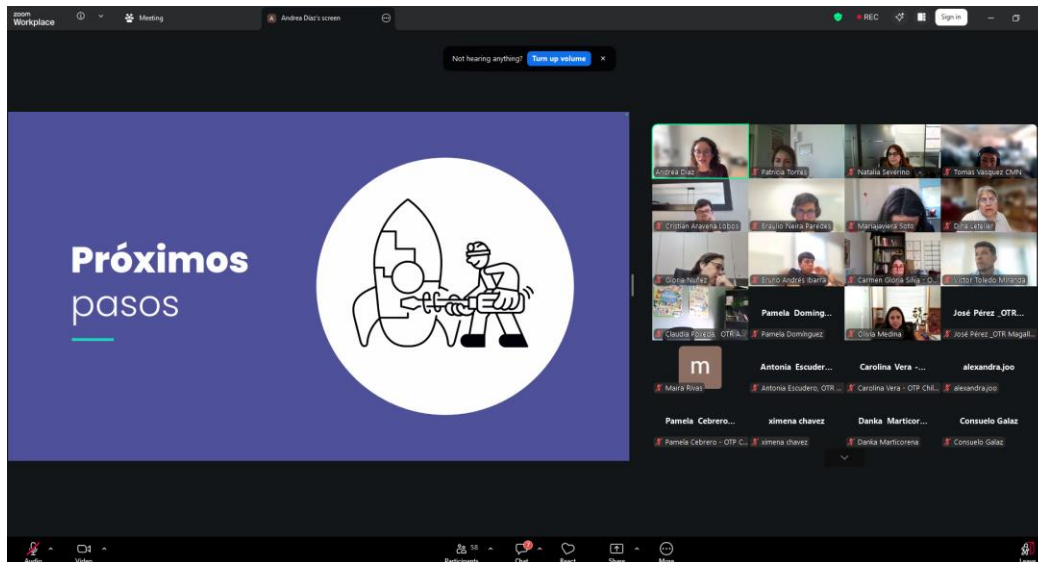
zoom Workplace

Meeting

A Andrea Diaz's screen

REC

Sign in

Not hearing anything? Turn up volume ×

Próximos
pasos

Andrea Diaz

Patricia Torres

Natalia Severino

Tomas Vasquez CMN

Cristian Aravena Lobos

Braulio Neira Paredes

Mariajaviera Soto

Olfa Letelier

Gloria Nuñez

Bruno Andrés Ibarra

Carmen Gloria Silva - O...

Victor Toledo Miranda

Claudia Poveda OTR A...

Pamela Doming...
Pamela Domínguez

Olivia Medina

José Pérez _OTR...
José Pérez _OTR Magall...

m
Maira Rivas

Antonia Escuder...
Antonia Escudero, OTR ...

Carolina Vera -...
Carolina Vera - OTP Chil...

alexandra.joo
alexandra.joo

Pamela Cebrero...
Pamela Cebrero - OTP C...

ximena chavez
ximena chavez

Danka Marticor...
Danka Marticorena

Consuelo Galaz
Consuelo Galaz

Audio

Video

58
Participants

Chat

React

Share

More

Leave